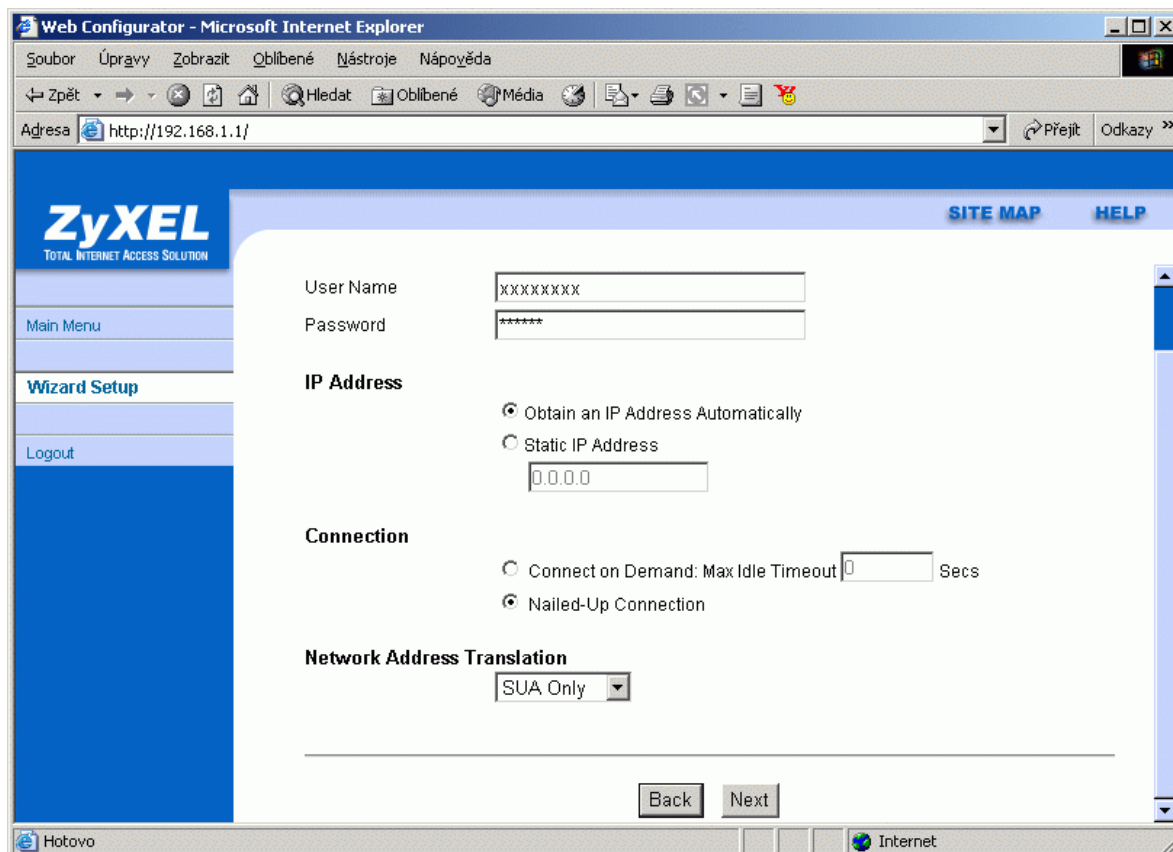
Web Configurator - Microsoft Internet Explorer

Soubor Úpravy Zobrazit Oblíbené Nástroje Nápověda

Zpět Hledat Oblíbené Média

Adresa http://192.168.1.1/ Přejít Odkazy »

ZyXEL
TOTAL INTERNET ACCESS SOLUTION

SITE MAP HELP

Main Menu
Wizard Setup
Logout

User Name xxxxxxxx
Password ******

IP Address
Obtain an IP Address Automatically
Static IP Address
0.0.0.0

Connection
Connect on Demand: Max Idle Timeout 0 Secs
Nailed-Up Connection

Network Address Translation
SUA Only

Back Next

Hotovo
Internet